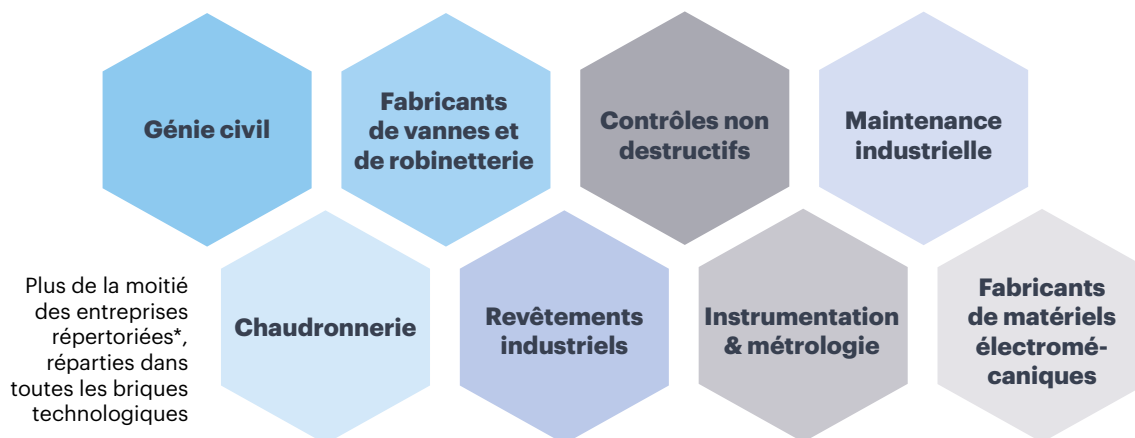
Génie civil

Fabricants de vannes et de robinetterie

Contrôles non destructifs

Maintenance industrielle

Plus de la moitié des entreprises répertoriées*, réparties dans toutes les briques technologiques

Chaudronnerie

Revêtements industriels

Instrumentation & métrologie

Fabricants de matériels électromé-caniques